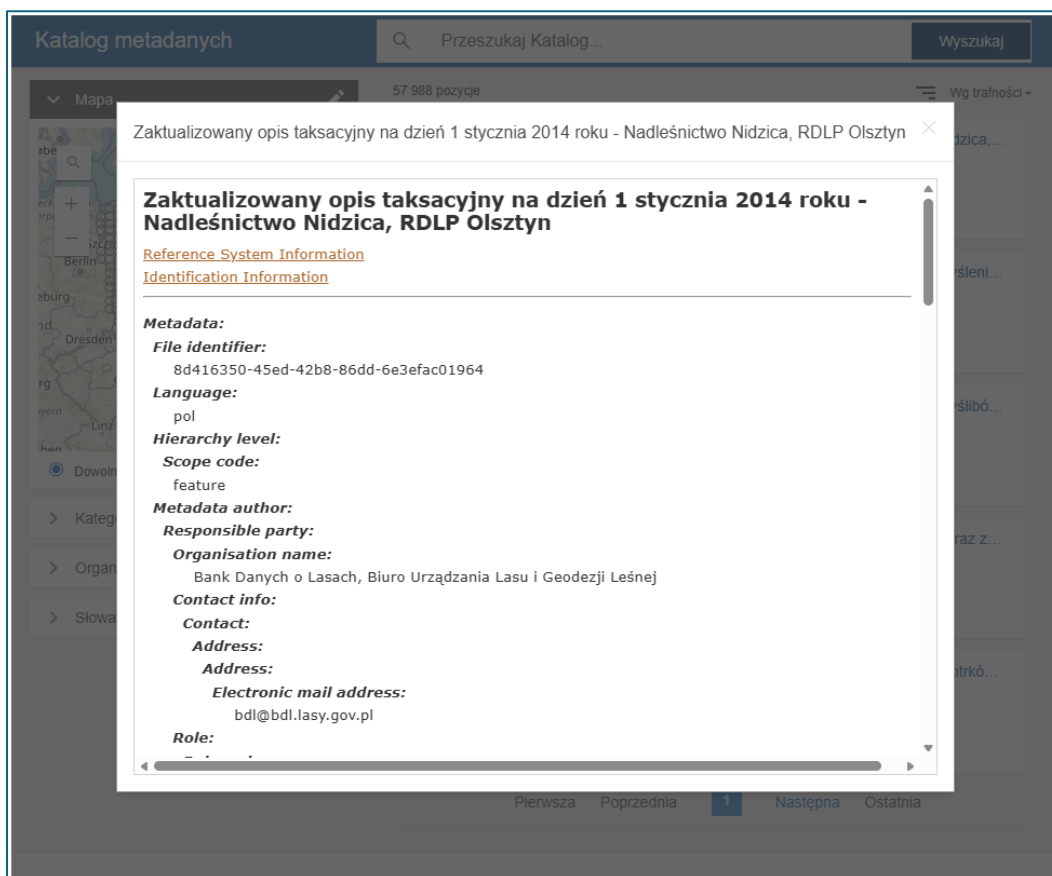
Katalog metadanych

Przeszukaj Katalog...

Wyszukaj

Mapa

57 988 pozycje

Wg trafności

Zaktualizowany opis taksacyjny na dzień 1 stycznia 2014 roku - Nadleśnictwo Nidzica, RDLP Olsztyn

×

Zaktualizowany opis taksacyjny na dzień 1 stycznia 2014 roku - Nadleśnictwo Nidzica, RDLP Olsztyn

Reference System Information

Identification Information

Metadata:

File identifier:

8d416350-45ed-42b8-86dd-6e3efac01964

Language:

pol

Hierarchy level:

Scope code:

feature

Metadata author:

Responsible party:

Organisation name:

Bank Danych o Lasach, Biuro Urządzania Lasu i Geodezji Leśnej

Contact info:

Contact:

Address:

Address:

Electronic mail address:

bdl@bdl.lasy.gov.pl

Role:

Berlin

Dresden

Linz

Dowoln

Kateg

Organ

Słowa

dzica,...

yśleni...

yślibó...

raz z...

otrkó...

Pierwsza

Poprzednia

1

Następna

Ostatnia